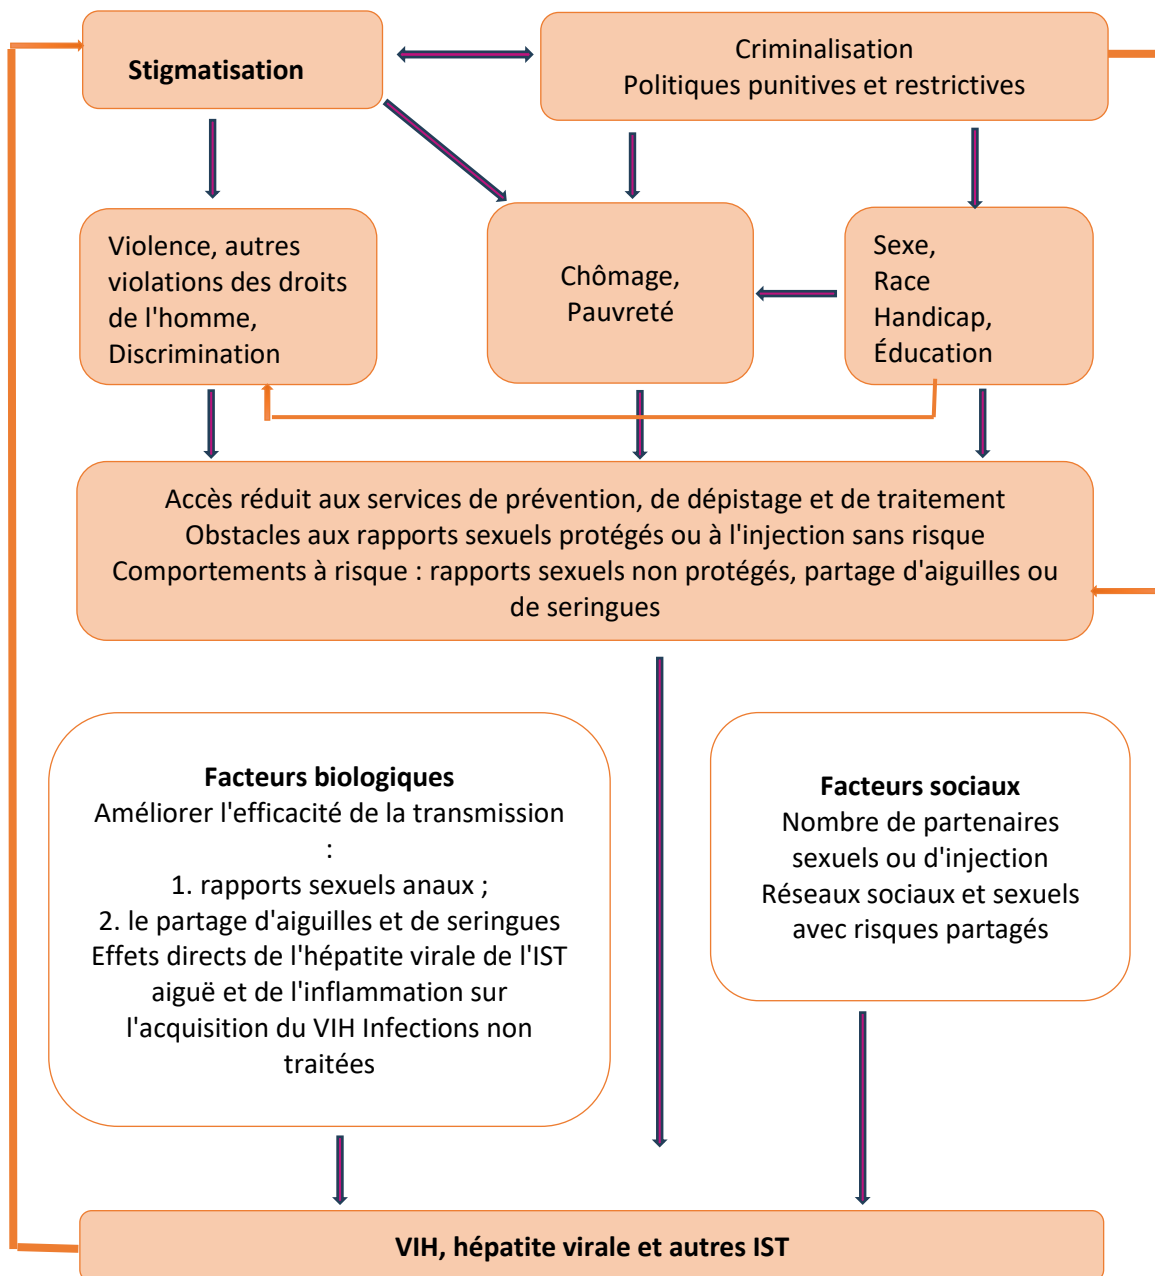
Stigmatisation

Criminalisation
Politiques punitives et restrictives

Violence, autres violations des droits de l'homme, Discrimination

Chômage, Pauvreté

Sexe, Race Handicap, Éducation

Accès réduit aux services de prévention, de dépistage et de traitement
Obstacles aux rapports sexuels protégés ou à l'injection sans risque
Comportements à risque : rapports sexuels non protégés, partage d'aiguilles ou de seringues

Facteurs biologiques
Améliorer l'efficacité de la transmission :
1. rapports sexuels anaux ;
2. le partage d'aiguilles et de seringues
Effets directs de l'hépatite virale de l'IST aiguë et de l'inflammation sur l'acquisition du VIH Infections non traitées

Facteurs sociaux
Nombre de partenaires sexuels ou d'injection
Réseaux sociaux et sexuels avec risques partagés

VIH, hépatite virale et autres IST